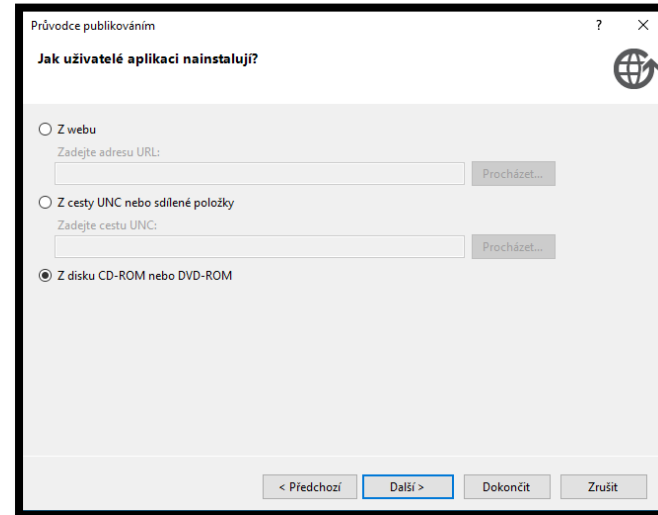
Průvodce publikováním

?

×

Jak uživatelé aplikaci nainstalují?

Z webu

Zadejte adresu URL:

Procházet...

Z cesty UNC nebo sdílené položky

Zadejte cestu UNC:

Procházet...

Z disku CD-ROM nebo DVD-ROM

< Předchozí

Další >

Dokončit

Zrušit